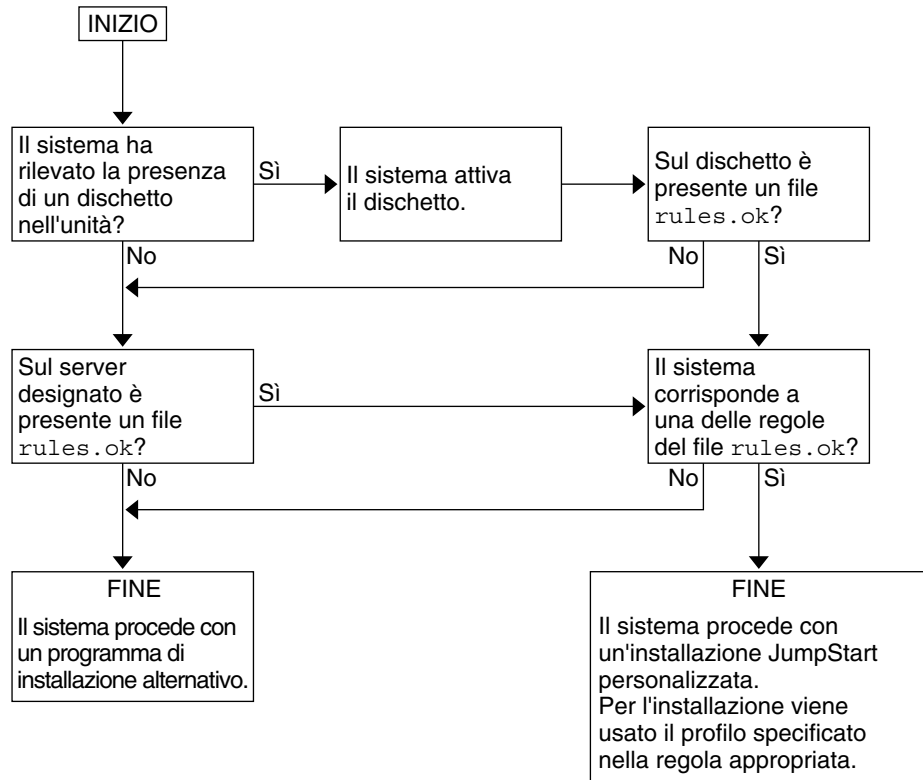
INIZIO

Il sistema ha rilevato la presenza di un dischetto nell'unità?

Sì

Il sistema attiva il dischetto.

Sul dischetto è presente un file rules.ok?

No

No

Sì

Sul server designato è presente un file rules.ok?

Sì

Il sistema corrisponde a una delle regole del file rules.ok?

No

No

Sì

FINE

Il sistema procede con un programma di installazione alternativo.

FINE

Il sistema procede con un'installazione JumpStart personalizzata.
Per l'installazione viene usato il profilo specificato nella regola appropriata.